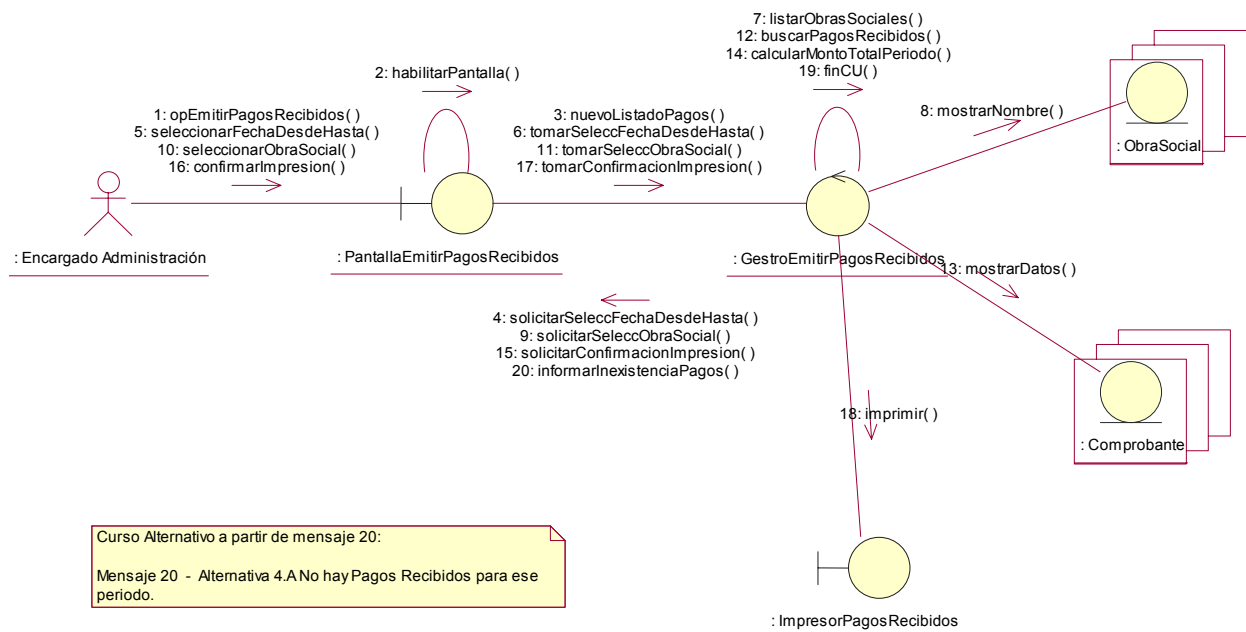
7: listarObrasSociales( )
12: buscarPagosRecibidos( )
14: calcularMontoTotalPeriodo( )
19: finCU( )

2: habilitarPantalla( )

8: mostrarNombre( )

: ObraSocial

1: opEmitirPagosRecibidos( )
5: seleccionarFechaDesdeHasta( )
10: seleccionarObraSocial( )
16: confirmarImpresion( )

3: nuevoListadoPagos( )
6: tomarSeleccFechaDesdeHasta( )
11: tomarSeleccObraSocial( )
17: tomarConfirmacionImpresion( )

: Encargado Administración

: PantallaEmitirPagosRecibidos

: GestroEmitirPagosRecibidos

13: mostrarDatos( )

4: solicitarSeleccFechaDesdeHasta( )
9: solicitarSeleccObraSocial( )
15: solicitarConfirmacionImpresion( )
20: informarInexistenciaPagos( )

: Comprobante

18: imprimir( )

Curso Alternativo a partir de mensaje 20:

Mensaje 20 - Alternativa 4.A No hay Pagos Recibidos para ese periodo.

: ImpresorPagosRecibidos